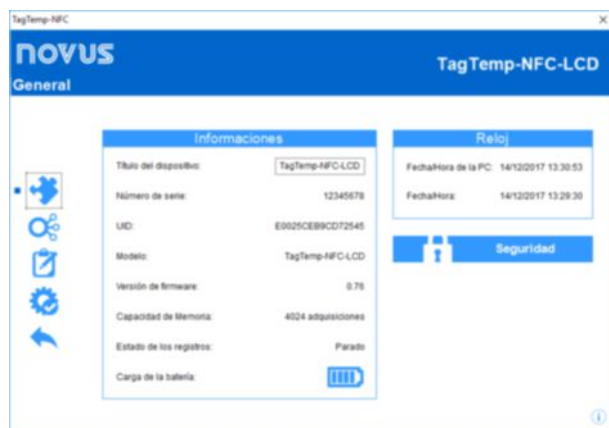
TagTemp-NFC

novus

General

TagTemp-NFC-LCD

Informaciones

| | |
|---|---|
| Título del dispositivo: | TagTemp-NFC-LCD |
| Número de serie: | 12345678 |
| UID: | E0025CEB9CD72545 |
| Modelo: | TagTemp-NFC-LCD |
| Versión de firmware: | 0.76 |
| Capacidad de Memoria: | 4024 adquisiciones |
| Estado de los registros: | Parado |
| Carga de la batería: | |

Reloj

| | |
|---|---|
| Fecha/Hora de la PC: | 14/12/2017 13:30:53 |
| Fecha/Hora: | 14/12/2017 13:29:30 |

Seguridad